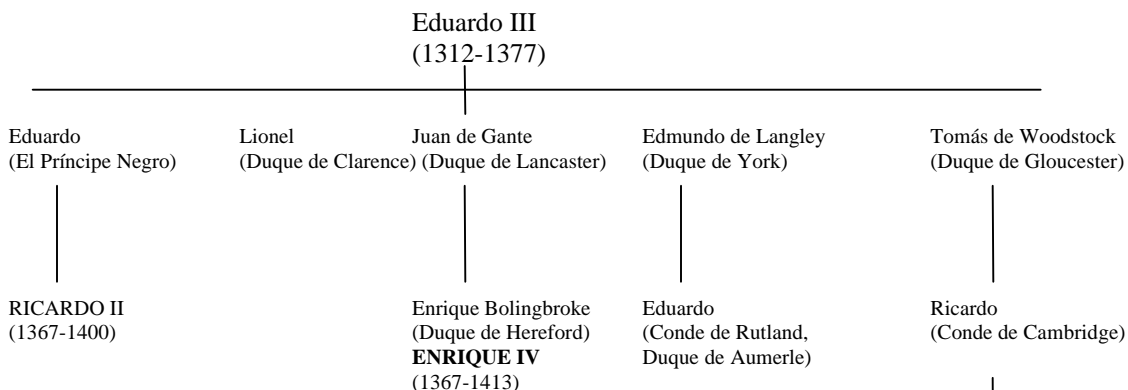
Eduardo III
(1312-1377)

Eduardo
(El Príncipe Negro)

Lionel
(Duque de Clarence)

Juan de Gante
(Duque de Lancaster)

Edmundo de Langley
(Duque de York)

Tomás de Woodstock
(Duque de Gloucester)

RICARDO II
(1367-1400)

Enrique Bolingbroke
(Duque de Hereford)
**ENRIQUE IV**
(1367-1413)

Eduardo
(Conde de Rutland,
Duque de Aumerle)

Ricardo
(Conde de Cambridge)